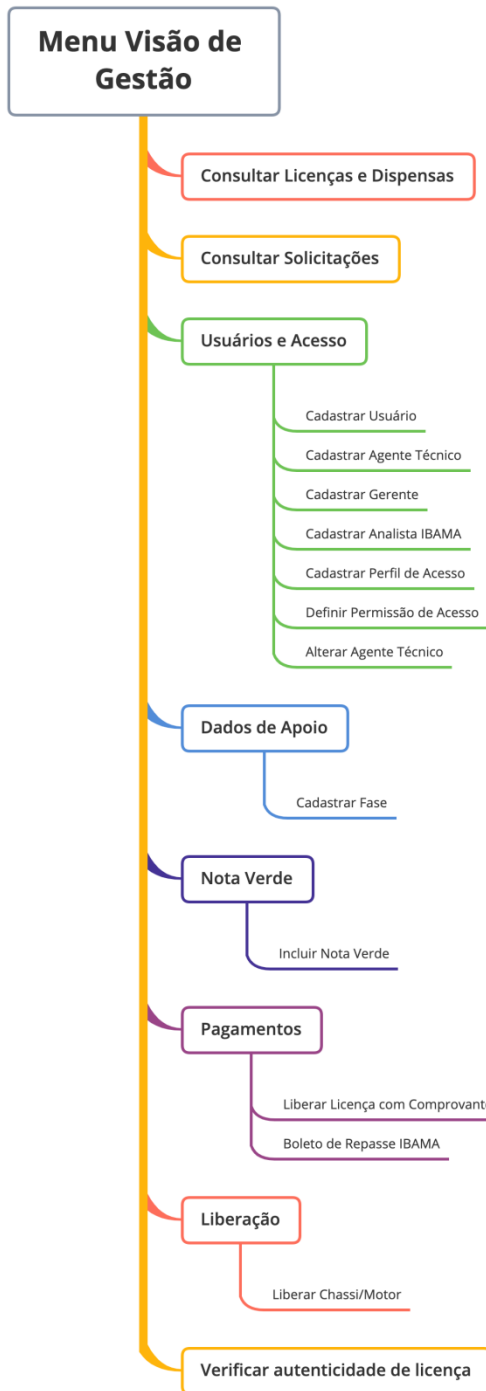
Menu Visão de Gestão

Consultar Licenças e Dispensas

Consultar Solicitações

Usuários e Acesso

Cadastrar Usuário

Cadastrar Agente Técnico

Cadastrar Gerente

Cadastrar Analista IBAMA

Cadastrar Perfil de Acesso

Definir Permissão de Acesso

Alterar Agente Técnico

Dados de Apoio

Cadastrar Fase

Nota Verde

Incluir Nota Verde

Pagamentos

Liberar Licença com Comprovant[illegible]

Boleto de Repasse IBAMA

Liberação

Liberar Chassi/Motor

Verificar autenticidade de licença